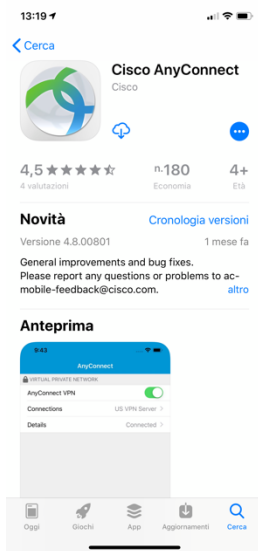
13:19

Cerca

Cisco AnyConnect
Cisco

4,5 ★★★★☆
4 valutazioni

n.180
Economia

4+
Età

Novità
Cronologia versioni

Versione 4.8.00801
1 mese fa

General improvements and bug fixes.
Please report any questions or problems to ac-mobile-feedback@cisco.com.
altro

Anteprima

9:43
AnyConnect
VIRTUAL PRIVATE NETWORK
AnyConnect VPN
Connections US VPN Server >
Details Connected >

Oggi
Giochi
App
Aggiornamenti
Cerca